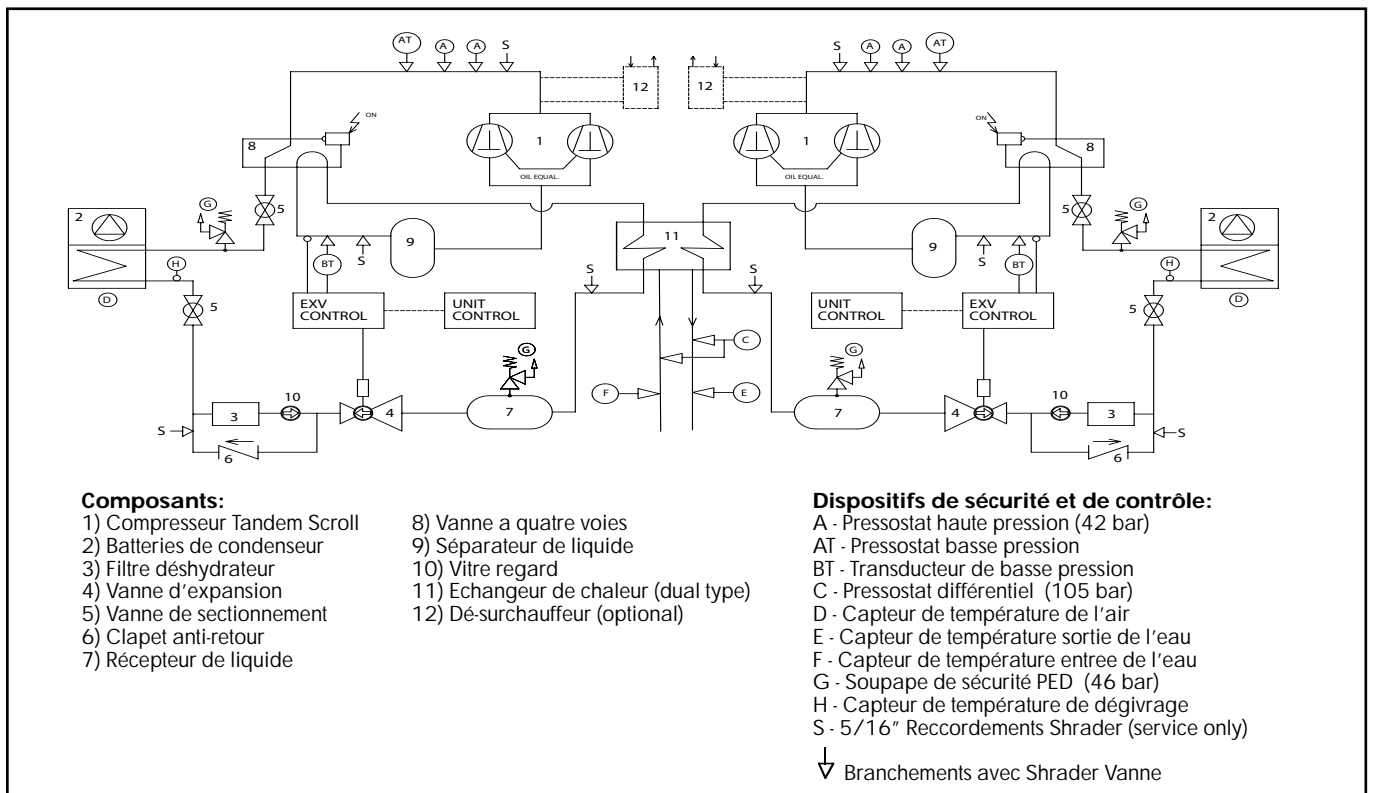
AT A A S

S A A AT

12

12

ON

ON

1

1

OIL EQUAL.

OIL EQUAL.

8

8

2

2

G

G

5

5

9

9

11

S

S

BT

BT

H

H

D

D

5

5

EXV CONTROL

UNIT CONTROL

UNIT CONTROL

EXV CONTROL

S

S

C

G

G

F

E

10

10

3

3

4

4

7

7

S

S

6

6

Composants:
1) Compresseur Tandem Scroll
2) Batteries de condenseur
3) Filtre déshydrateur
4) Vanne d'expansion
5) Vanne de sectionnement
6) Clapet anti-retour
7) Récepteur de liquide
8) Vanne a quatre voies
9) Séparateur de liquide
10) Vitre regard
11) Echangeur de chaleur (dual type)
12) Dé-surchauffeur (optional)

Dispositifs de sécurité et de contrôle:
A - Pressostat haute pression (42 bar)
AT - Pressostat basse pression
BT - Transducteur de basse pression
C - Pressostat différentiel (105 bar)
D - Capteur de température de l'air
E - Capteur de température sortie de l'eau
F - Capteur de température entree de l'eau
G - Soupape de sécurité PED (46 bar)
H - Capteur de température de dégivrage
S - 5/16" Reccordements Shrader (service only)

Branchements avec Shrader Vanne